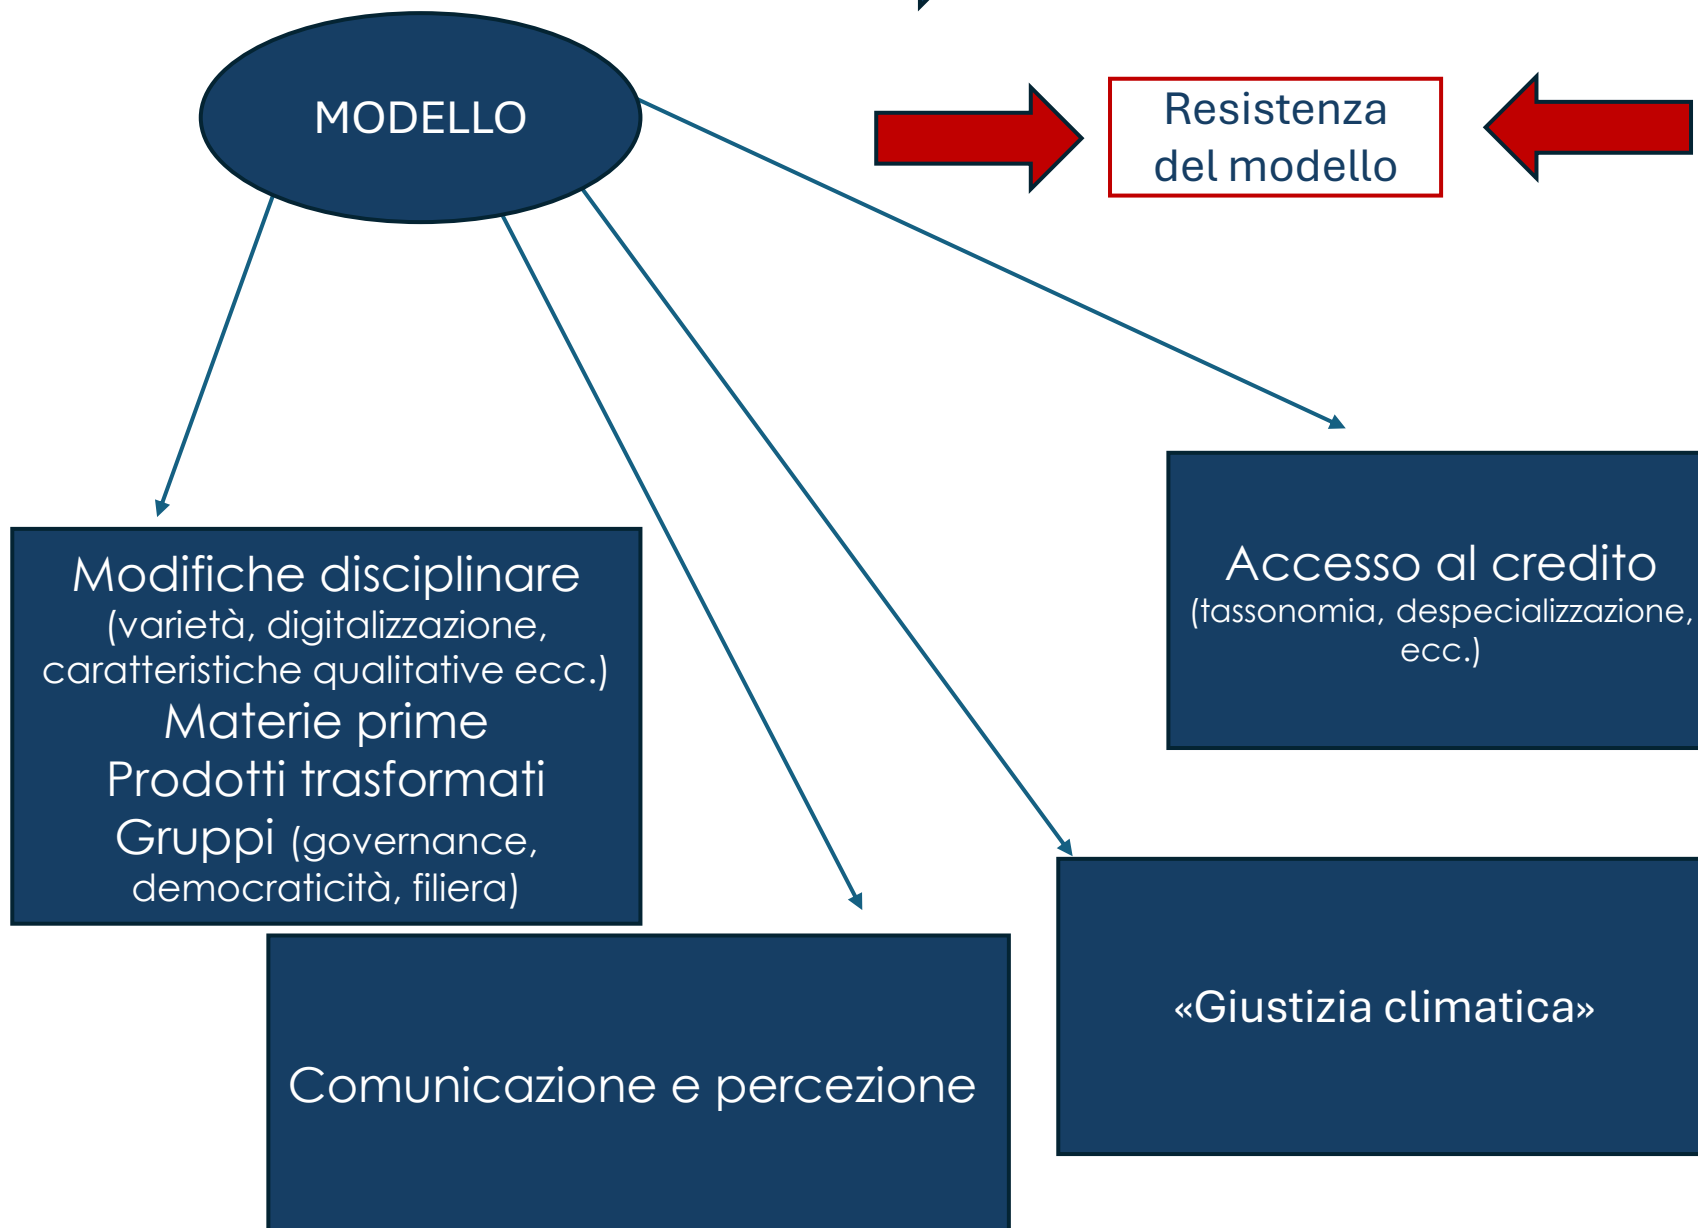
MODELLO

Resistenza del modello

Modifiche disciplinare
(varietà, digitalizzazione, caratteristiche qualitative ecc.)
Materie prime
Prodotti trasformati
Gruppi (governance, democraticità, filiera)

Accesso al credito
(tassonomia, despecializzazione, ecc.)

Comunicazione e percezione

«Giustizia climatica»